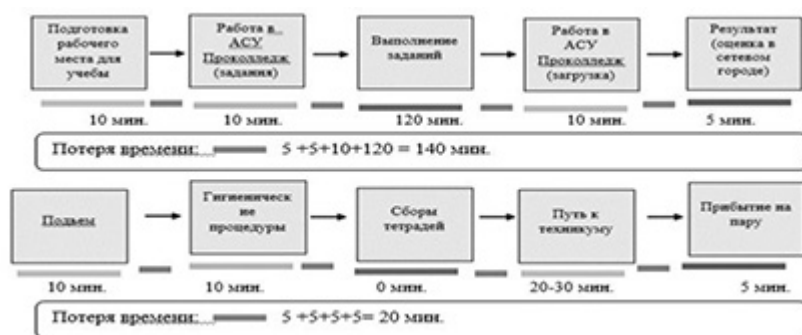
Подготовка рабочего места для учебы

Работа в АСУ Проколледж (задания)

Выполнение заданий

Работа в АСУ Проколледж (загрузка)

Результат (оценка в сетевом городе)

10 мин.

10 мин.

120 мин.

10 мин.

5 мин.

Потеря времени: 5 +5+10+120 = 140 мин.

Подъем

Гигиеническ ие процедуры

Сборы тетрадей

Путь к техникуму

Прибытие на пару

10 мин.

10 мин.

0 мин.

20-30 мин.

5 мин.

Потеря времени: 5 +5+5+5= 20 мин.